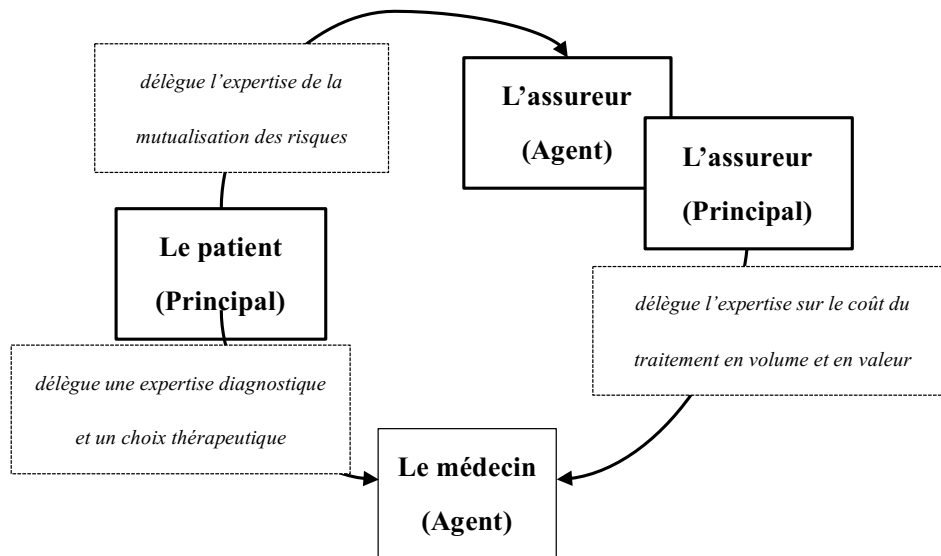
délègue l'expertise de la mutualisation des risques

L'assureur
(Agent)

L'assureur
(Principal)

Le patient
(Principal)

délègue l'expertise sur le coût du traitement en volume et en valeur

délègue une expertise diagnostique et un choix thérapeutique

Le médecin
(Agent)